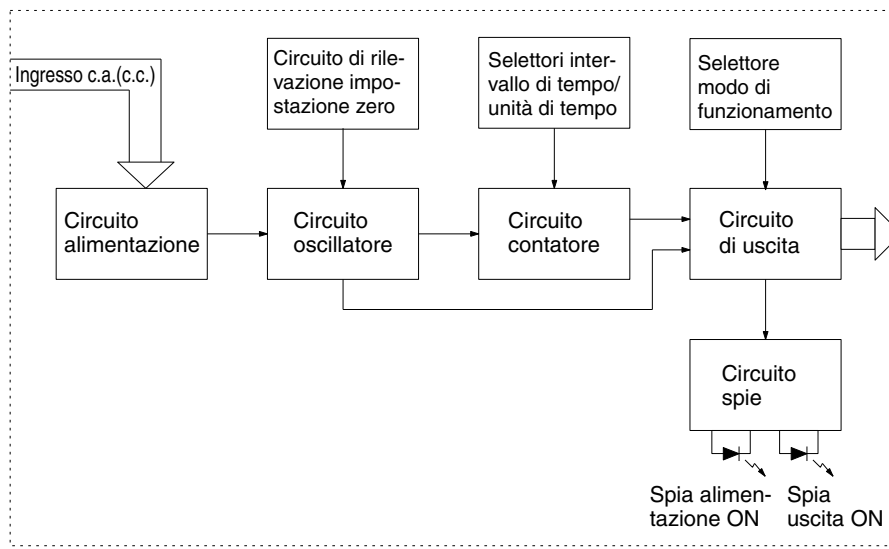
Ingresso c.a.(c.c.)

Circuito di rilevazione impostazione zero

Selettori intervallo di tempo/ unità di tempo

Selettore modo di funzionamento

Circuito alimentazione

Circuito oscillatore

Circuito contatore

Circuito di uscita

Circuito spie

Spia alimentazione ON

Spia uscita ON